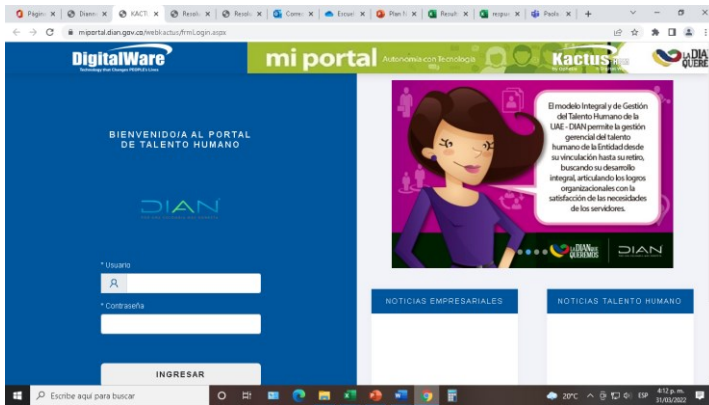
Págin | Diann | KACTI | Resolu | Resolu | Corre | Escuel | Plan fi | Result | respue | Pasdo | +

miportal.dian.gov.co/webkactus/frmLogin.aspx

DigitalWare
Technology that Changes PEOPLE's Lives

mi portal Autonomía con Tecnología

Kactus

LA DIAN QUE

BIENVENIDO/A AL PORTAL DE TALENTO HUMANO

DIAN

* Usuario

* Contraseña

INGRESAR

El modelo Integral y de Gestión del Talento Humano de la UAE - DIAN permite la gestión gerencial del talento humano de la Entidad desde su vinculación hasta su retiro, buscando su desarrollo integral, articulando los logros organizacionales con la satisfacción de las necesidades de los servidores.

LA DIAN QUE QUEREMOS

DIAN

NOTICIAS EMPRESARIALES

NOTICIAS TALENTO HUMANO

Escribe aquí para buscar

20°C ESP 4:12 p. m. 31/03/2022